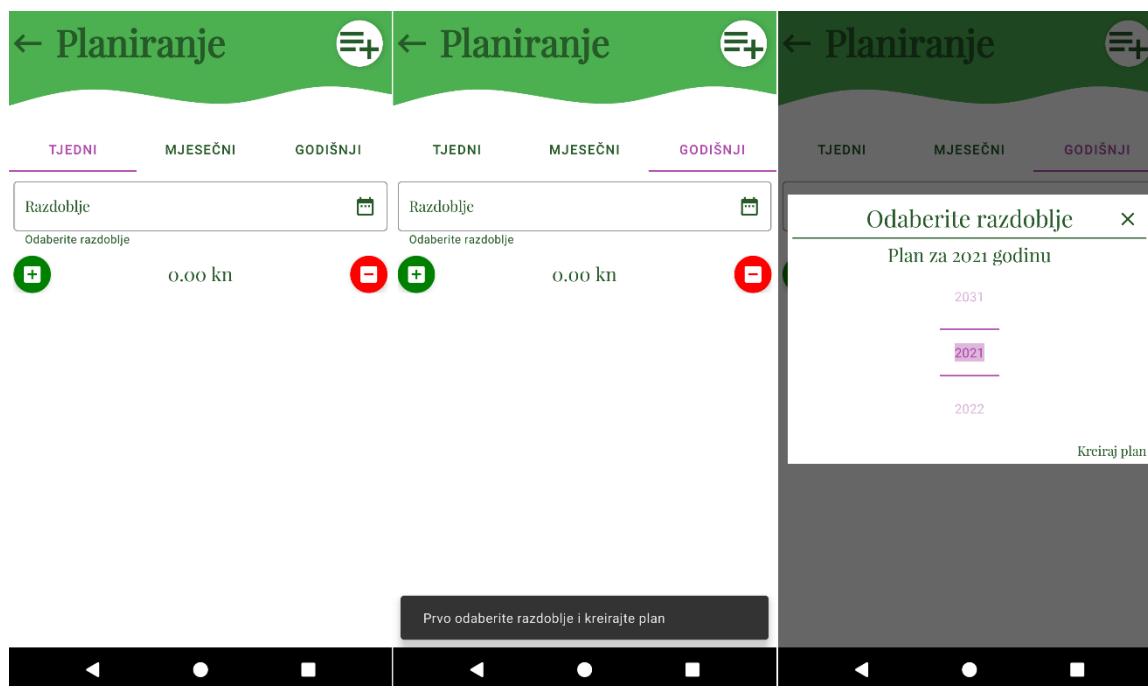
← Planiranje

TJEDNI MJESEČNI GODIŠNJI

Razdoblje

Odaberite razdoblje

0.00 kn

← Planiranje

TJEDNI MJESEČNI GODIŠNJI

Razdoblje

Odaberite razdoblje

0.00 kn

Prvo odaberite razdoblje i kreirajte plan

← Planiranje

TJEDNI MJESEČNI GODIŠNJI

Odaberite razdoblje ×

Plan za 2021 godinu

2031

2021

2022

Kreiraj plan